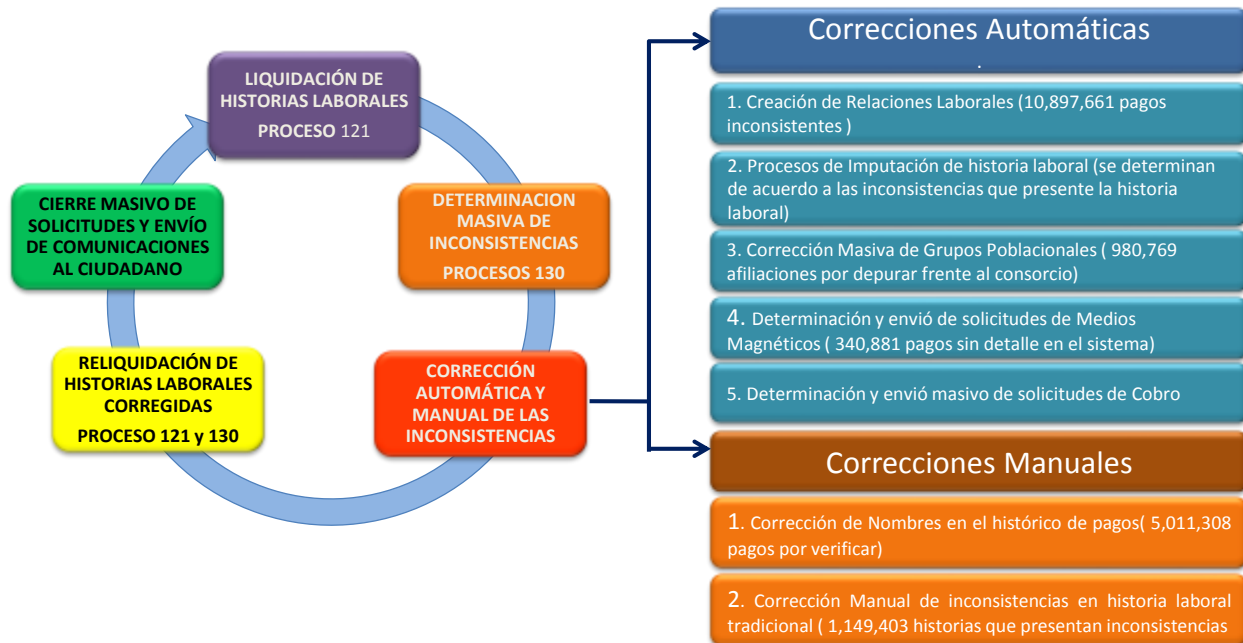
LIQUIDACIÓN DE HISTORIAS LABORALES

PROCESO 121

DETERMINACION MASIVA DE INCONSISTENCIAS

PROCESOS 130

CORRECCIÓN AUTOMÁTICA Y MANUAL DE LAS INCONSISTENCIAS

RELIQUIDACIÓN DE HISTORIAS LABORALES CORREGIDAS

PROCESO 121 y 130

CIERRE MASIVO DE SOLICITUDES Y ENVÍO DE COMUNICACIONES AL CIUDADANO

Correcciones Automáticas

1. Creación de Relaciones Laborales (10,897,661 pagos inconsistentes )

2. Procesos de Imputación de historia laboral (se determinan de acuerdo a las inconsistencias que presente la historia laboral)

3. Corrección Masiva de Grupos Poblacionales ( 980,769 afiliaciones por depurar frente al consorcio)

4. Determinación y envió de solicitudes de Medios Magnéticos ( 340,881 pagos sin detalle en el sistema)

5. Determinación y envió masivo de solicitudes de Cobro

Correcciones Manuales

1. Corrección de Nombres en el histórico de pagos( 5,011,308 pagos por verificar)

2. Corrección Manual de inconsistencias en historia laboral tradicional ( 1,149,403 historias que presentan inconsistencias